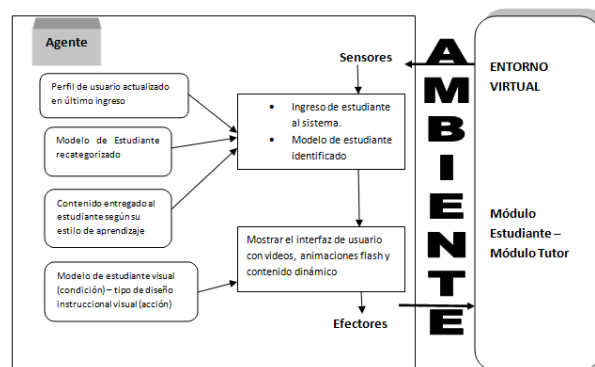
Agente

Perfil de usuario actualizado en último ingreso

Modelo de Estudiante recategorizado

Contenido entregado al estudiante según su estilo de aprendizaje

Modelo de estudiante visual (condición) – tipo de diseño instruccional visual (acción)

Sensores

- Ingreso de estudiante al sistema.
- Modelo de estudiante identificado

Mostrar el interfaz de usuario con videos, animaciones flash y contenido dinámico

Efectores

AMBIENTE

ENTORNO VIRTUAL

Módulo Estudiante – Módulo Tutor